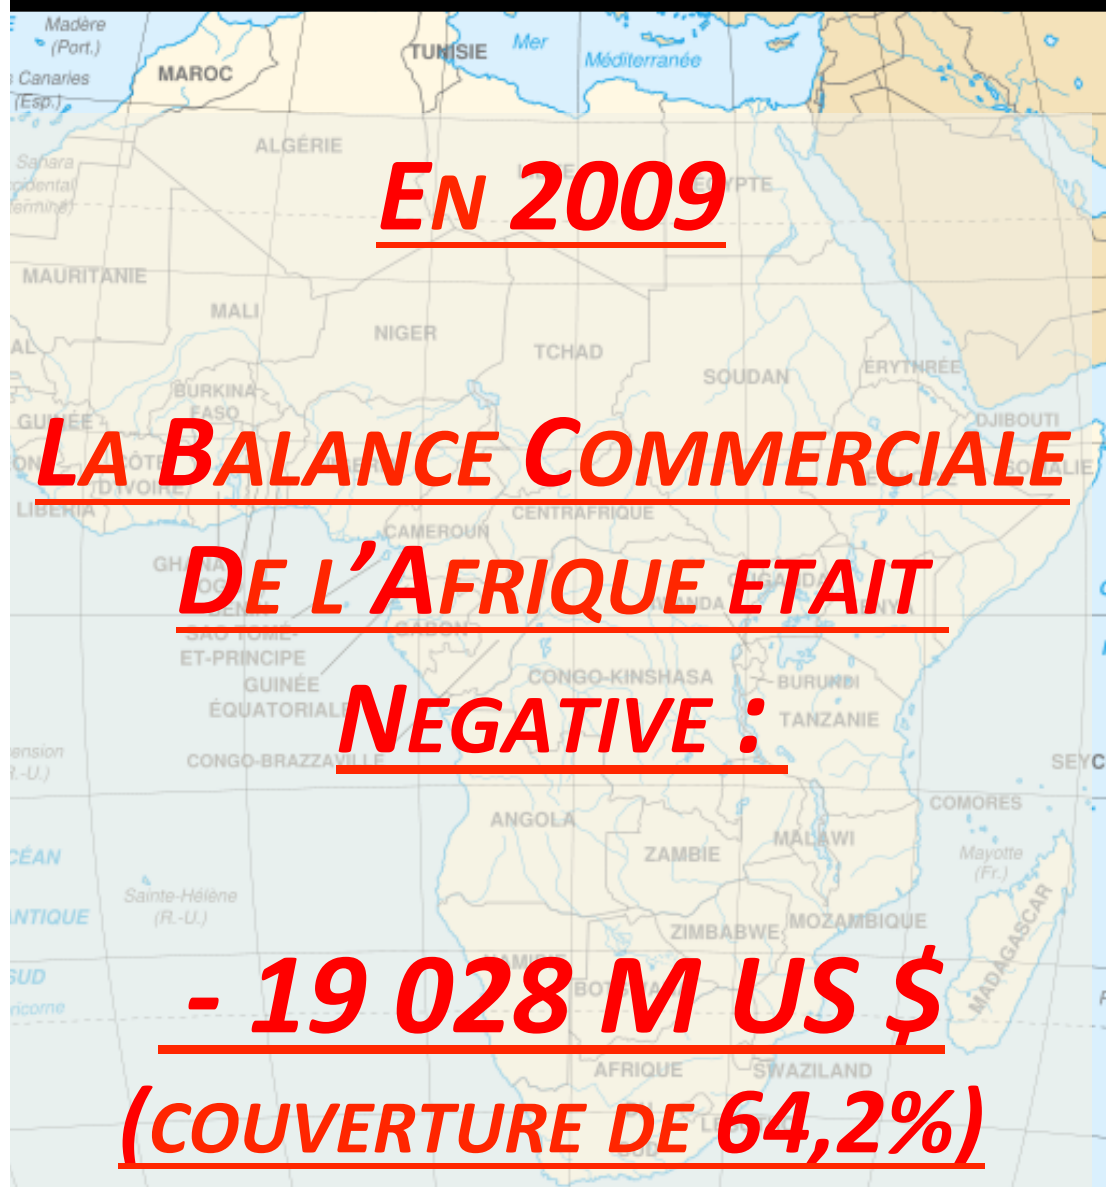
Madère (Port.)
Canaries (Esp.)
MAROC
TUNISIE
Mer Méditerranée
ALGÉRIE
Sahara occidental
MAURITANIE
MALI
NIGER
TCHAD
SOUDAN
ÉRYTHRÉE
BURKINA FASO
DJIBOUTI
LIBERIA
CAMEROUN
CENTRAFRIQUE
SAO TOMÉ-ET-PRINCIPE
GUINÉE ÉQUATORIALE
CONGO-KINSHASA
BURUNDI
TANZANIE
CONGO-BRAZZAVILLE
ANGOLA
ZAMBIE
MALAWI
COMORES
Mayotte (Fr.)
Sainte-Hélène (R.-U.)
ZIMBABWE
MOZAMBIQUE
MADAGASCAR
AFRIQUE
SWAZILAND

EN 2009

LA BALANCE COMMERCIALE DE L'AFRIQUE ETAIT NEGATIVE :

- 19 028 M US $

(COUVERTURE DE 64,2%)